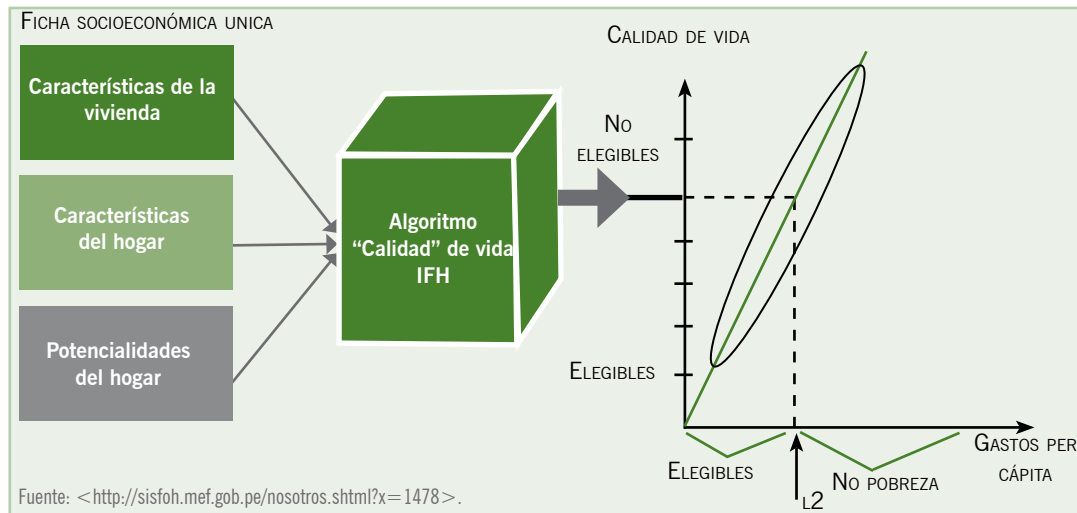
Ficha socioeconómica unica

Características de la vivienda

Características del hogar

Potencialidades del hogar

Algoritmo "Calidad" de vida IFH

Calidad de vida

No elegibles

Elegibles

Elegibles

No pobreza

Gastos per cápita

L2

Fuente: <http://sisfoh.mef.gob.pe/nosotros.shtml?x=1478>.